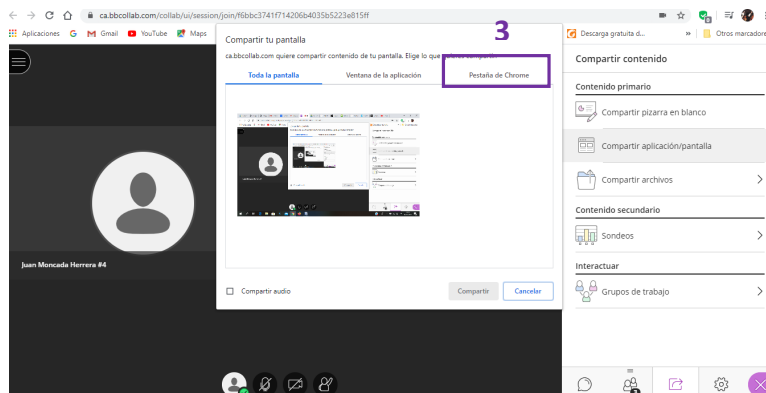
ca.bbcollab.com/collab/ui/session/join/f6bbc3741f714206b4035b5223e815ff

Aplicaciones G Gmail YouTube Maps

Descarga gratuita d... » Otros marcadores

Compartir tu pantalla

ca.bbcollab.com quiere compartir contenido de tu pantalla. Elige lo que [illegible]

3

Toda la pantalla Ventana de la aplicación Pestaña de Chrome

Compartir audio

Compartir Cancelar

Juan Moncada Herrera #4

Compartir contenido

Contenido primario

Compartir pizarra en blanco

Compartir aplicación/pantalla

Compartir archivos

Contenido secundario

Sondeos

Interactuar

Grupos de trabajo